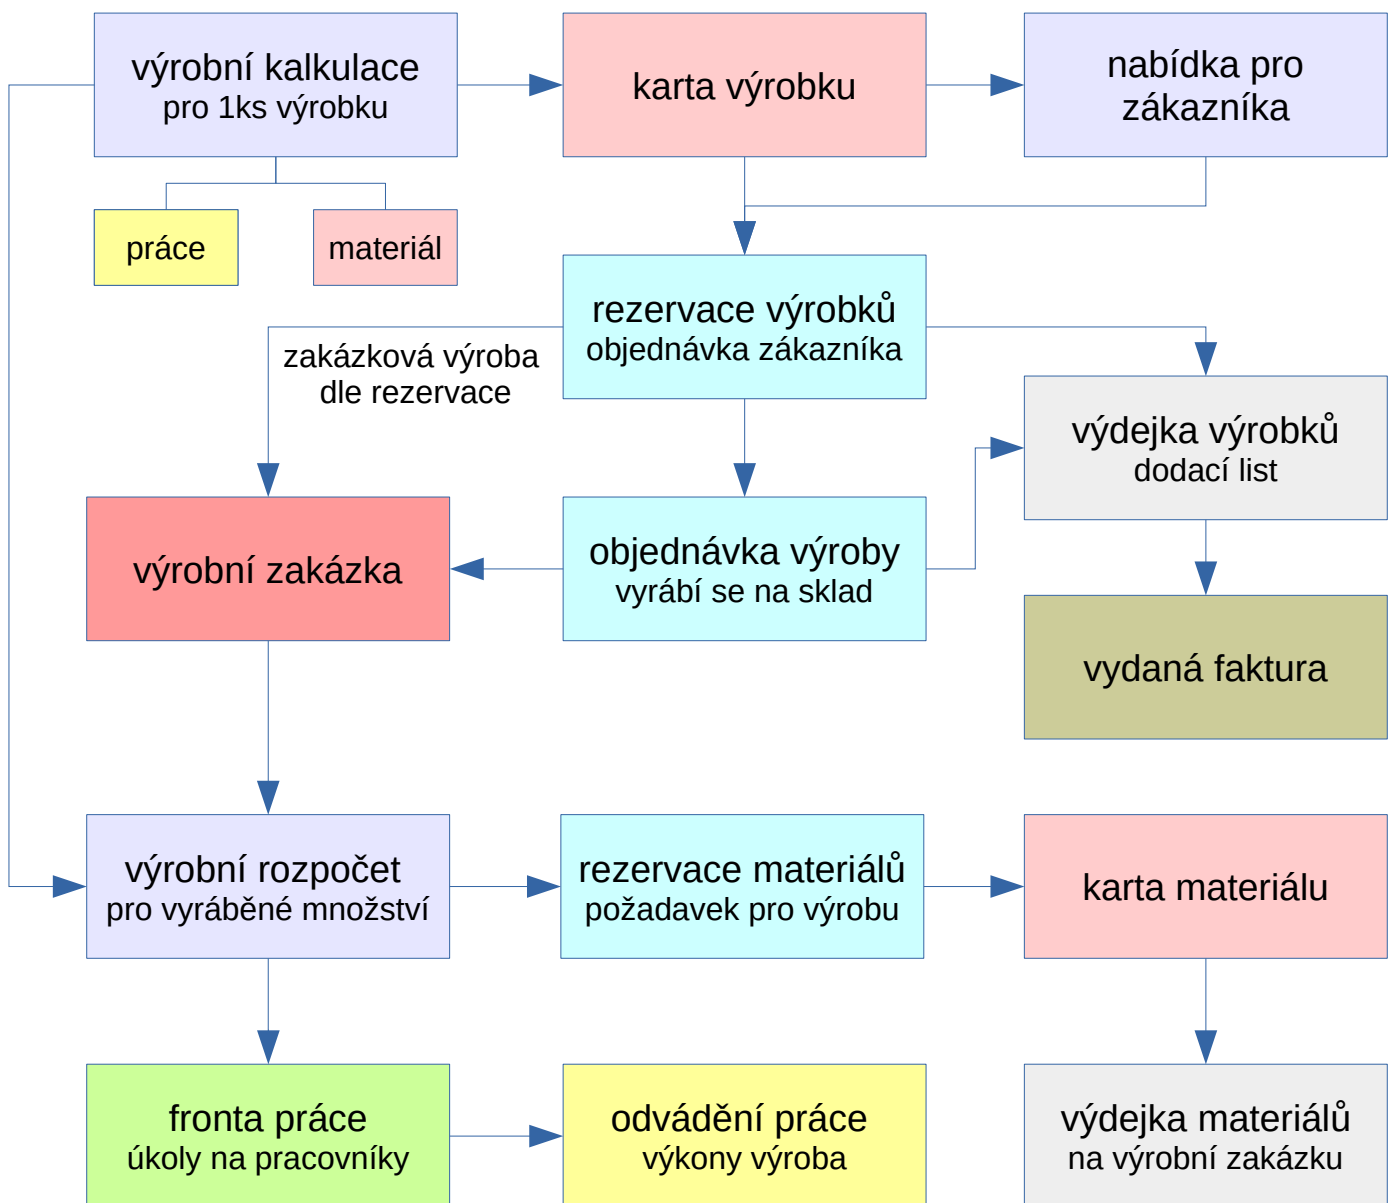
výrobní kalkulace
pro 1ks výrobku

karta výrobku

nabídka pro zákazníka

práce

materiál

rezervace výrobků
objednávka zákazníka

zakázková výroba
dle rezervace

výdejka výrobků
dodací list

výrobní zakázka

objednávka výroby
vyrábí se na sklad

vydaná faktura

výrobní rozpočet
pro vyráběné množství

rezervace materiálů
požadavek pro výrobu

karta materiálu

fronta práce
úkoly na pracovníky

odvádění práce
výkony výroba

výdejka materiálů
na výrobní zakázku